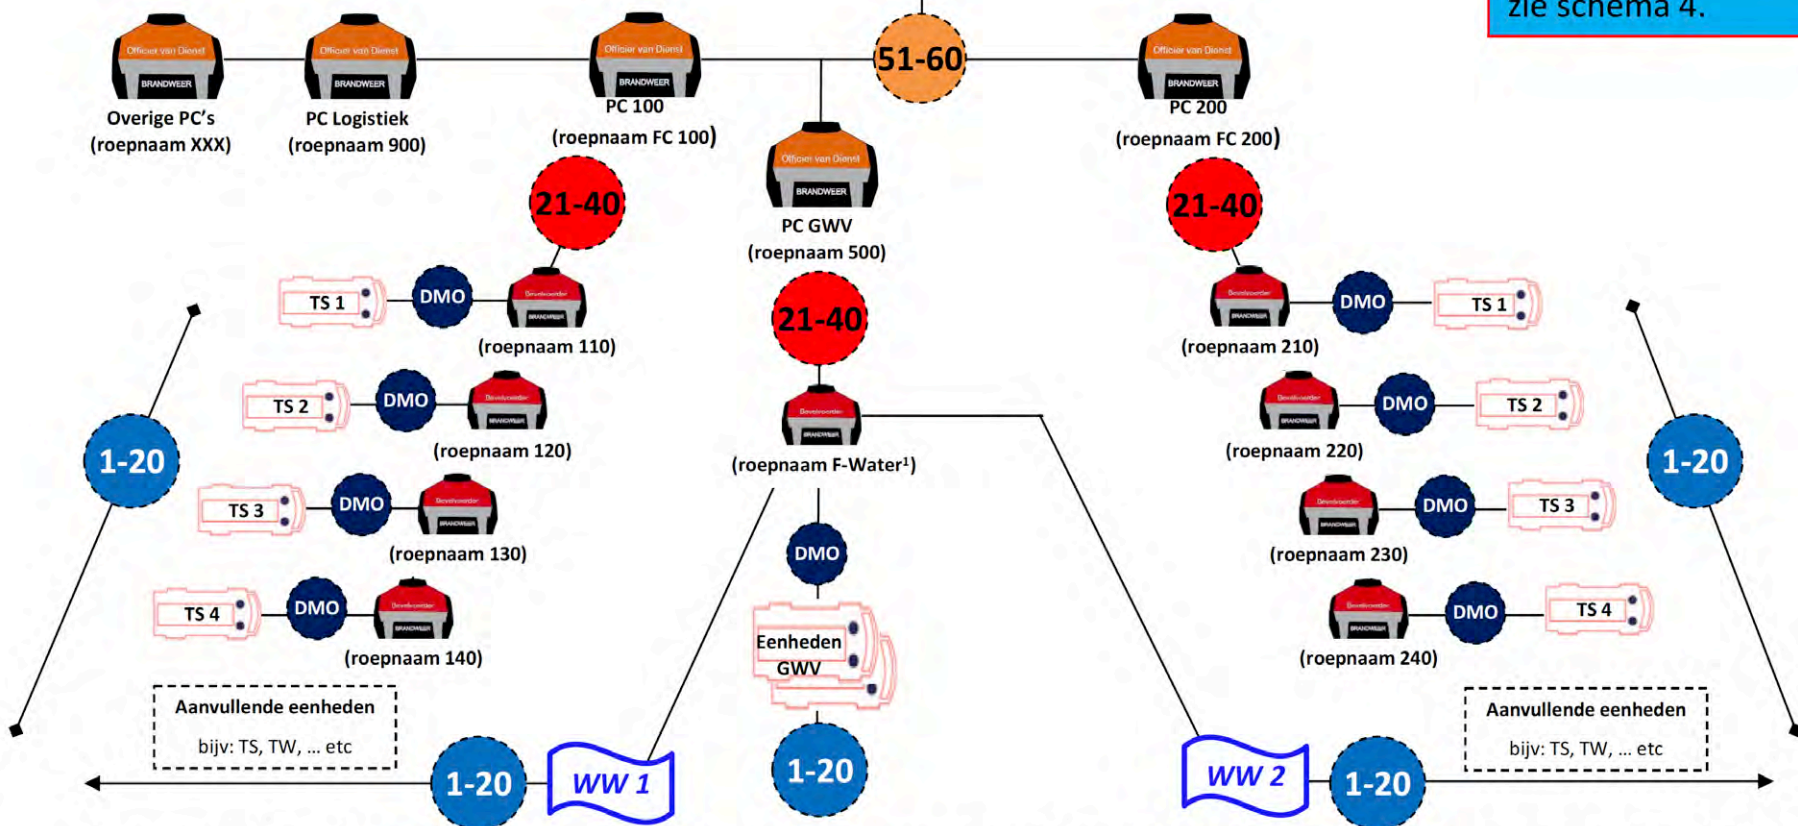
zie schema 4.

Officier van Dienst
BRANDWEER
Overige PC's
(roepnaam XXX)

Officier van Dienst
BRANDWEER
PC Logistiek
(roepnaam 900)

Officier van Dienst
BRANDWEER
PC 100
(roepnaam FC 100)

51-60

Officier van Dienst
BRANDWEER
PC 200
(roepnaam FC 200)

Officier van Dienst
BRANDWEER
PC GWV
(roepnaam 500)

21-40

21-40

21-40

TS 1
DMO
Bevelvoerder
BRANDWEER
(roepnaam 110)

TS 2
DMO
(roepnaam 120)

TS 3
DMO
(roepnaam 130)

TS 4
DMO
(roepnaam 140)

Bevelvoerder
BRANDWEER
(roepnaam F-Water¹)

DMO

Eenheden
GWV

DMO
TS 1
(roepnaam 210)

DMO
TS 2
(roepnaam 220)

DMO
TS 3
(roepnaam 230)

DMO
TS 4
(roepnaam 240)

1-20

1-20

Aanvullende eenheden
bijv: TS, TW, ... etc

Aanvullende eenheden
bijv: TS, TW, ... etc

1-20
WW 1

1-20

WW 2
1-20